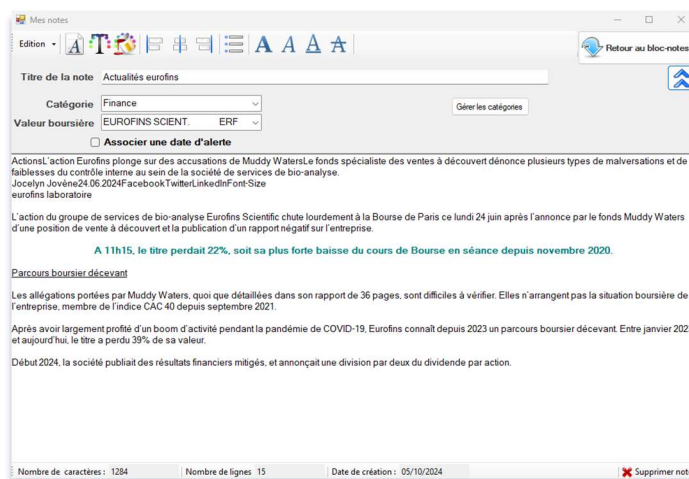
Mes notes

Edition

Retour au bloc-notes

Titre de la note Actualités eurofins

Catégorie Finance

Gérer les catégories

Valeur boursière EUROFINS SCIENT. ERF

Associer une date d'alerte

ActionsL'action Eurofins plonge sur des accusations de Muddy WatersLe fonds spécialiste des ventes à découvert dénonce plusieurs types de malversations et de faiblesses du contrôle interne au sein de la société de services de bio-analyse.
Jocelyn Jovène24.06.2024FacebookTwitterLinkedInFont-Size
eurofins laboratoire

L'action du groupe de services de bio-analyse Eurofins Scientific chute lourdement à la Bourse de Paris ce lundi 24 juin après l'annonce par le fonds Muddy Waters d'une position de vente à découvert et la publication d'un rapport négatif sur l'entreprise.

A 11h15, le titre perdait 22%, soit sa plus forte baisse du cours de Bourse en séance depuis novembre 2020.

Parcours boursier décevant

Les allégations portées par Muddy Waters, quoi que détaillées dans son rapport de 36 pages, sont difficiles à vérifier. Elles n'arrangent pas la situation boursière de l'entreprise, membre de l'indice CAC 40 depuis septembre 2021.

Après avoir largement profité d'un boom d'activité pendant la pandémie de COVID-19, Eurofins connaît depuis 2023 un parcours boursier décevant. Entre janvier 202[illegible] et aujourd'hui, le titre a perdu 39% de sa valeur.

Début 2024, la société publiait des résultats financiers mitigés, et annonçait une division par deux du dividende par action.

Nombre de caractères : 1284 Nombre de lignes 15 Date de création : 05/10/2024 Supprimer not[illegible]